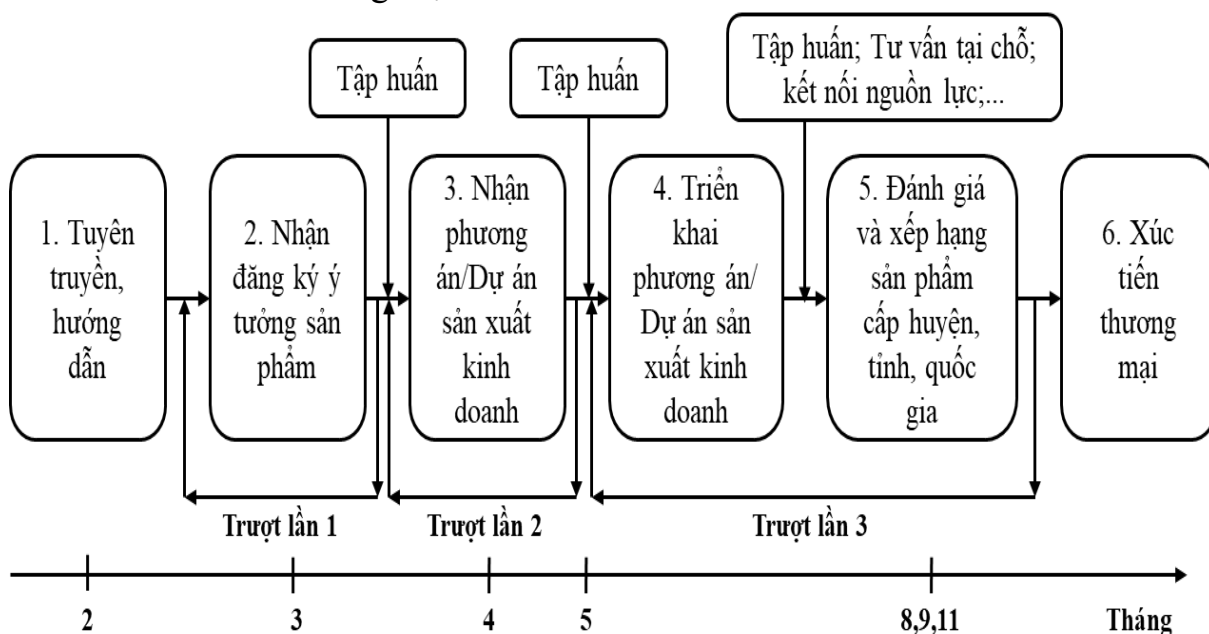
Tập huấn

Tập huấn

Tập huấn; Tư vấn tại chỗ; kết nối nguồn lực;...

1. Tuyên truyền, hướng dẫn

2. Nhận đăng ký ý tưởng sản phẩm

3. Nhận phương án/Dự án sản xuất kinh doanh

4. Triển khai phương án/ Dự án sản xuất kinh doanh

5. Đánh giá và xếp hạng sản phẩm cấp huyện, tỉnh, quốc gia

6. Xúc tiến thương mại

Trượt lần 1

Trượt lần 2

Trượt lần 3

2

3

4

5

8,9,11

Tháng